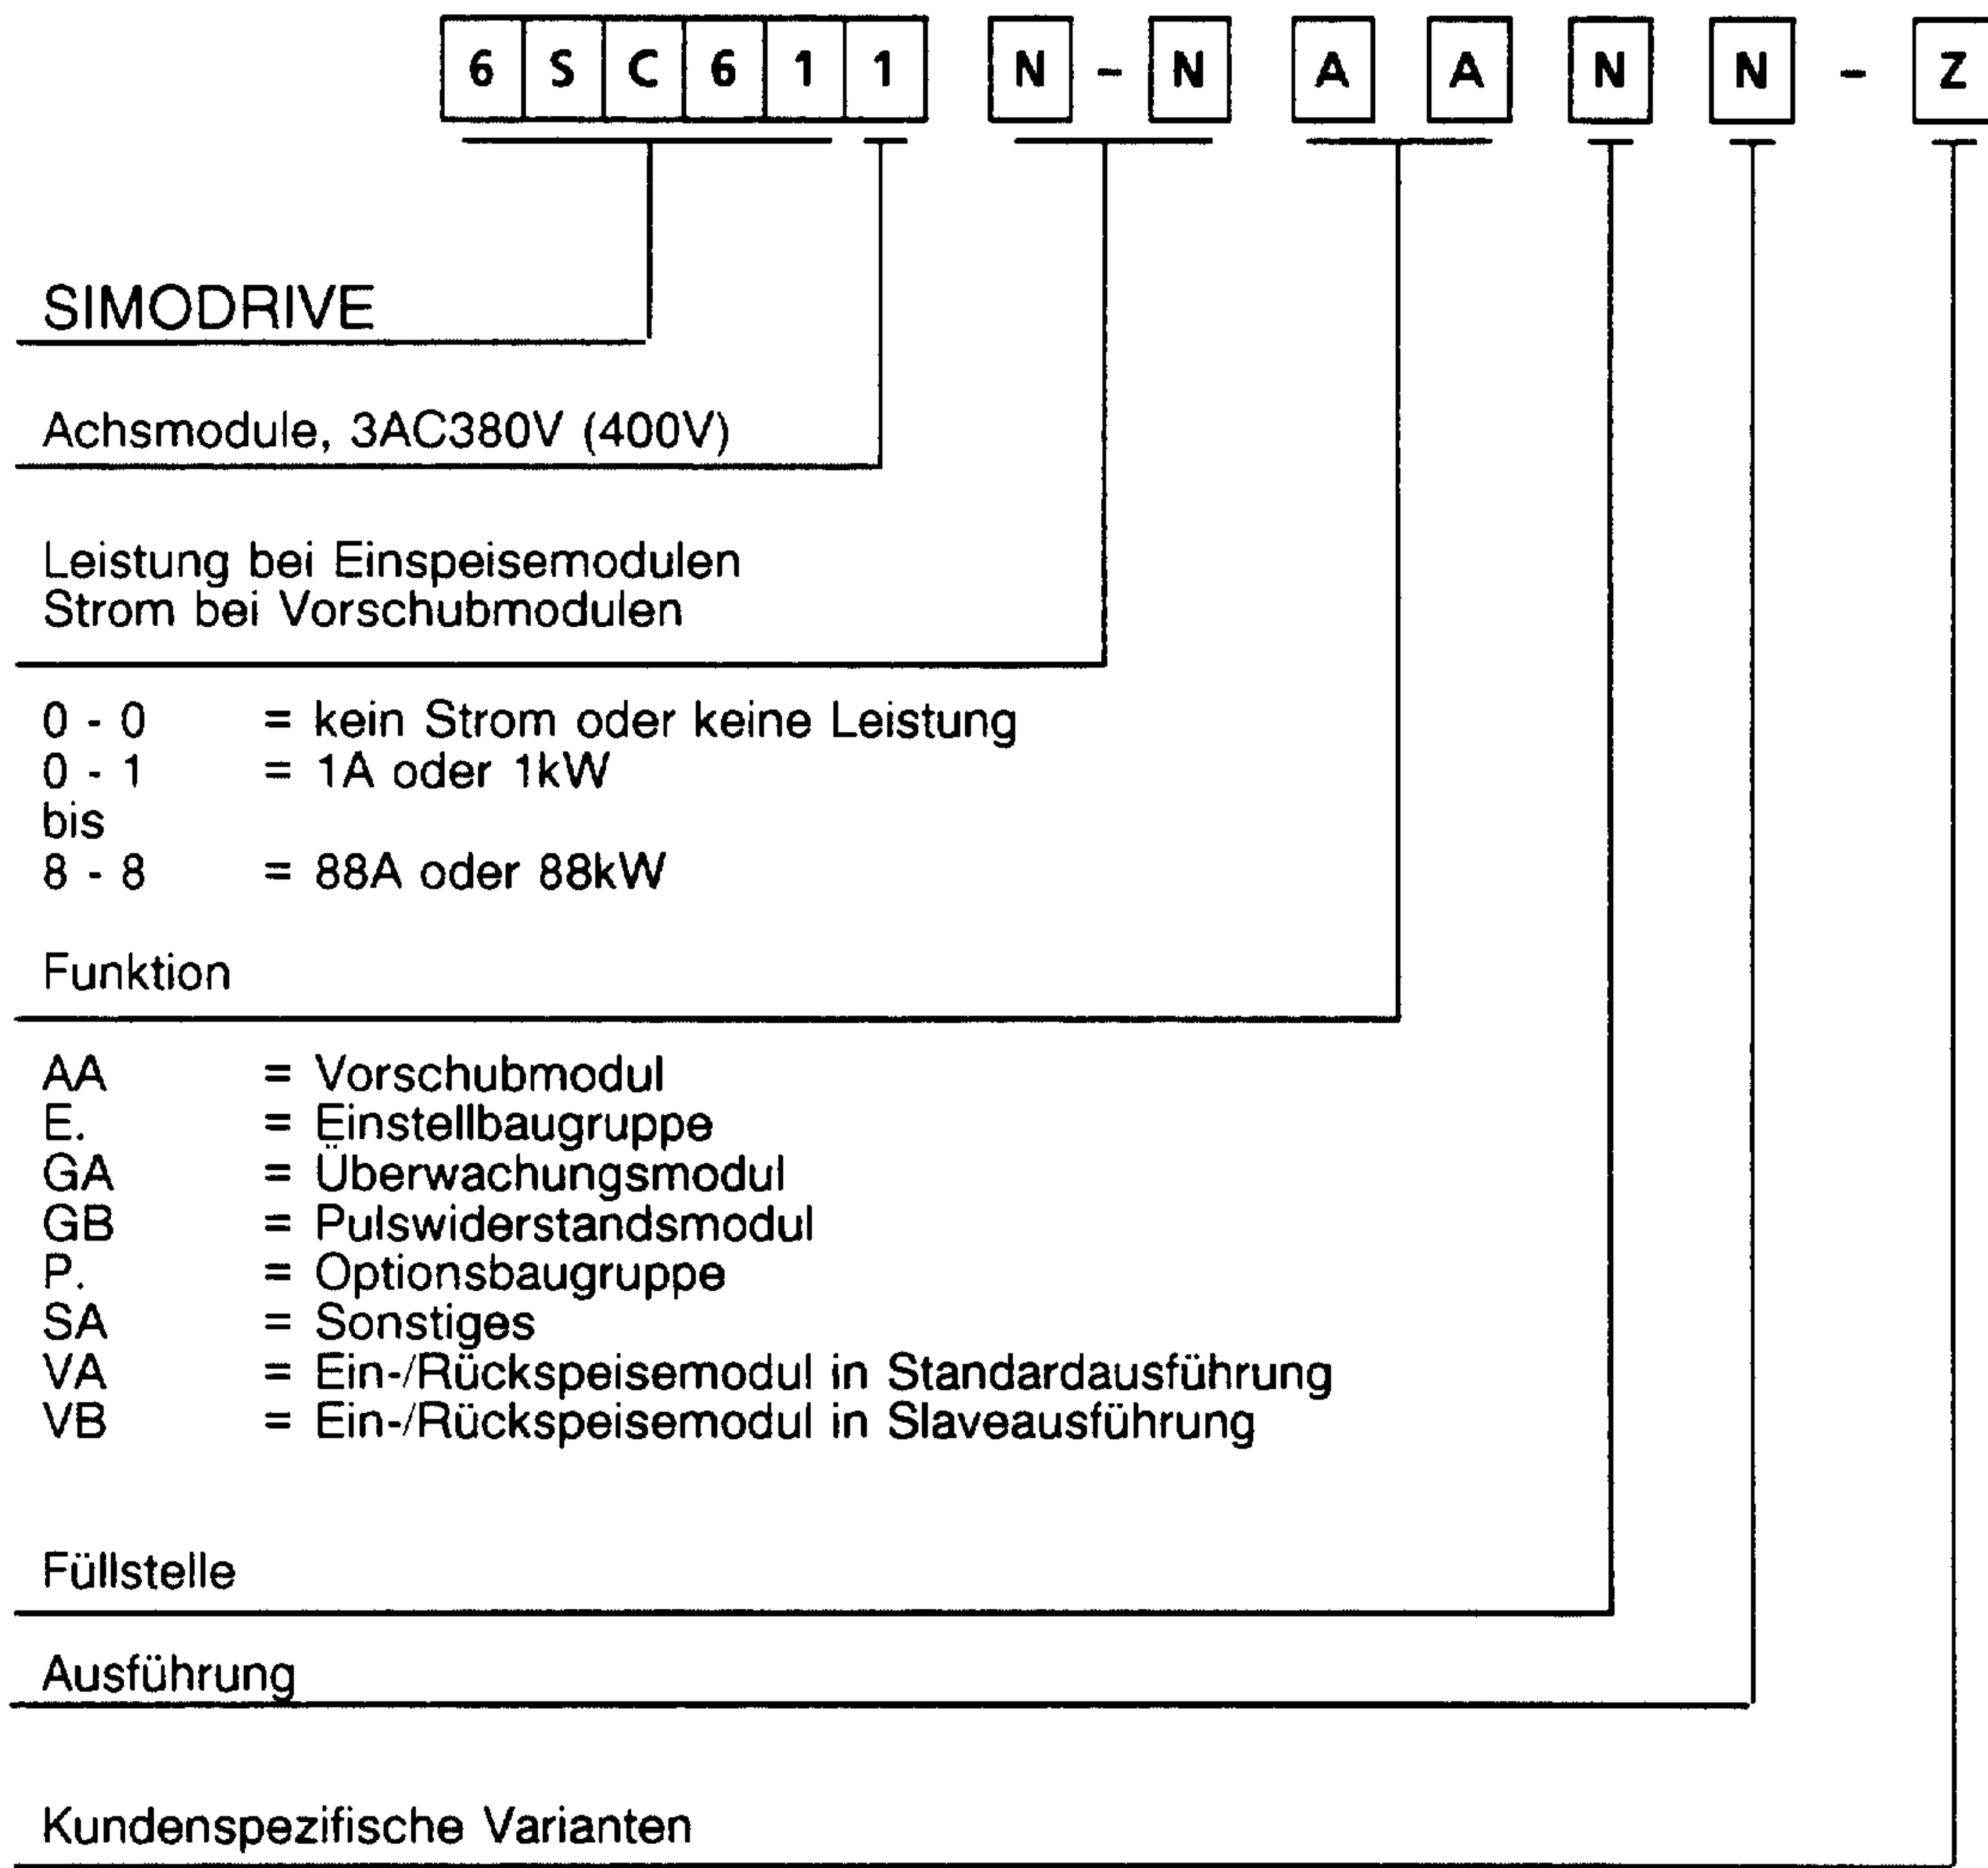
6 S C 6 1 1 N - N A A N N - Z

SIMODRIVE

Achsmodule, 3AC380V (400V)

Leistung bei Einspeisemodulen
Strom bei Vorschubmodulen

0 - 0 = kein Strom oder keine Leistung
0 - 1 = 1A oder 1kW
bis
8 - 8 = 88A oder 88kW

Funktion

AA = Vorschubmodul
E. = Einstellbaugruppe
GA = Überwachungsmodul
GB = Pulswiderstandsmodul
P. = Optionsbaugruppe
SA = Sonstiges
VA = Ein-/Rückspeisemodul in Standardausführung
VB = Ein-/Rückspeisemodul in Slaveausführung

Füllstelle

Ausführung

Kundenspezifische Varianten